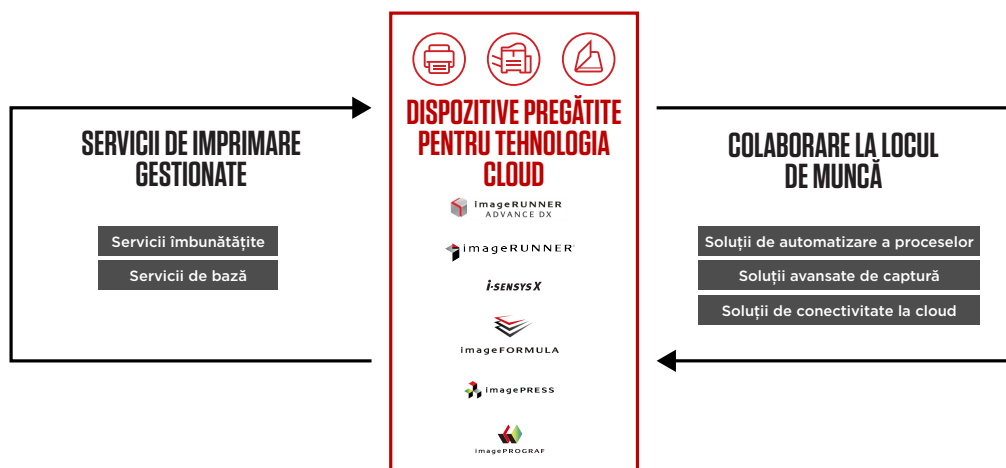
SERVICII DE IMPRIMARE GESTIONATE

Servicii îmbunătățite

Servicii de bază

DISPOZITIVE PREGĂTITE PENTRU TEHNOLOGIA CLOUD

imageRUNNER ADVANCE DX

imageRUNNER

i-SENSYS X

imageFORMULA

imagePRESS

imagePROGRAF

COLABORARE LA LOCUL DE MUNCĂ

Soluții de automatizare a proceselor

Soluții avansate de captură

Soluții de conectivitate la cloud